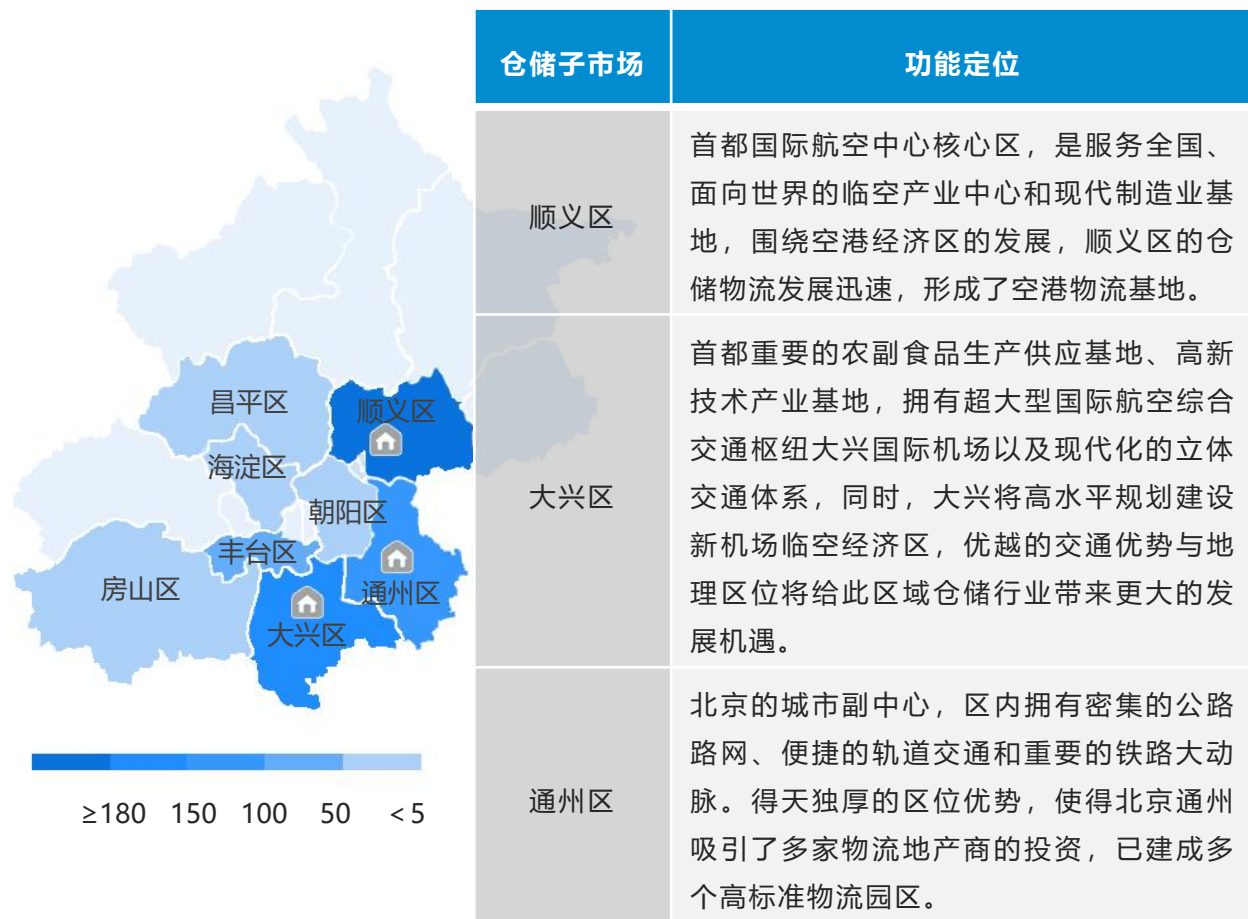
昌平区
顺义区
海淀区
朝阳区
丰台区
通州区
房山区
大兴区

≥180 150 100 50 < 5

| 仓储子市场 | 功能定位 |
|---|---|
| 顺义区 | 首都国际航空中心核心区，是服务全国、面向世界的临空产业中心和现代制造业基地，围绕空港经济区的发展，顺义区的仓储物流发展迅速，形成了空港物流基地。 |
| 大兴区 | 首都重要的农副食品生产供应基地、高新技术产业基地，拥有超大型国际航空综合交通枢纽大兴国际机场以及现代化的立体交通体系，同时，大兴将高水平规划建设新机场临空经济区，优越的交通优势与地理区位将给此区域仓储行业带来更大的发展机遇。 |
| 通州区 | 北京的城市副中心，区内拥有密集的公路路网、便捷的轨道交通和重要的铁路大动脉。得天独厚的区位优势，使得北京通州吸引了多家物流地产商的投资，已建成多个高标准物流园区。 |